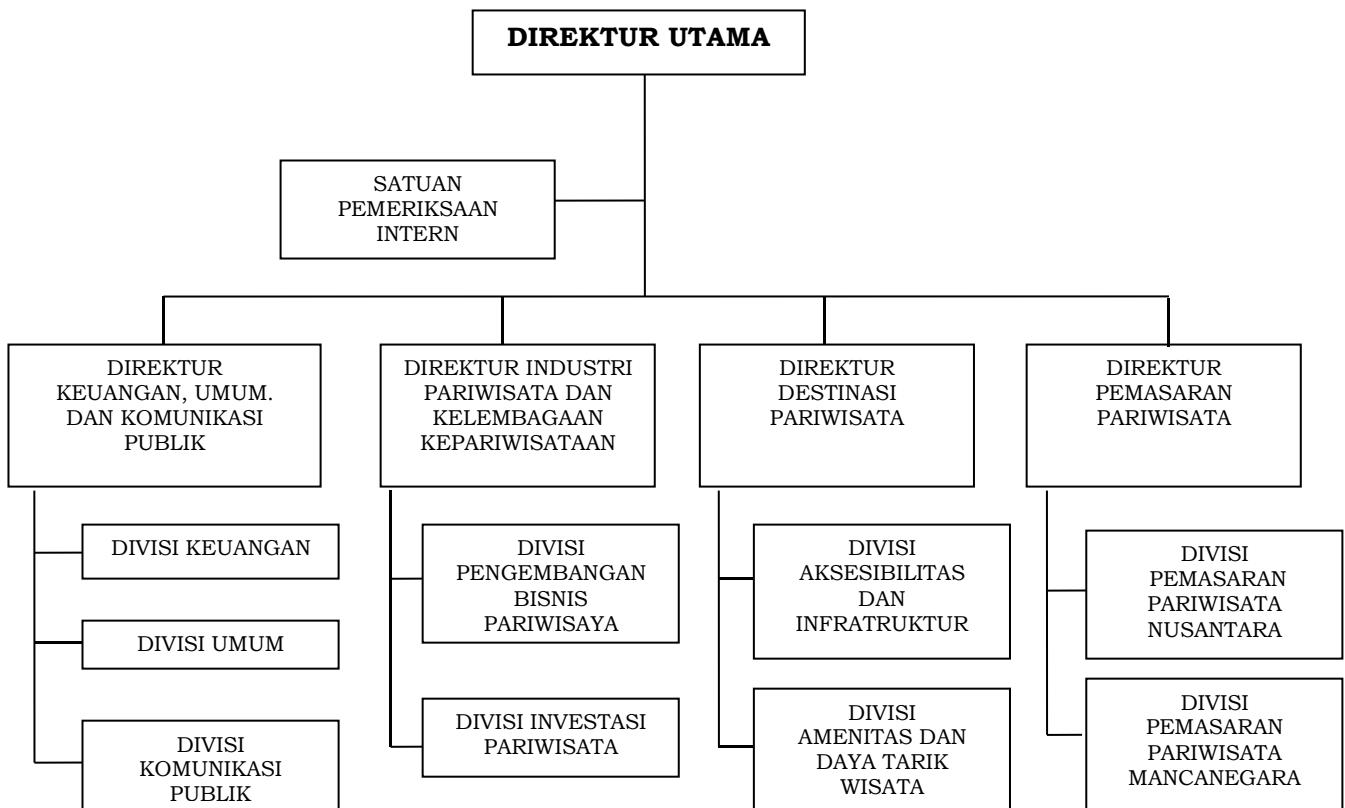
DIREKTUR UTAMA

SATUAN PEMERIKSAAN INTERN

DIREKTUR KEUANGAN, UMUM. DAN KOMUNIKASI PUBLIK

DIVISI KEUANGAN

DIVISI UMUM

DIVISI KOMUNIKASI PUBLIK

DIREKTUR INDUSTRI PARIWISATA DAN KELEMBAGAAN KEPARIWISATAAN

DIVISI PENGEMBANGAN BISNIS PARIWISAYA

DIVISI INVESTASI PARIWISATA

DIREKTUR DESTINASI PARIWISATA

DIVISI AKSESIBILITAS DAN INFRATRUKTUR

DIVISI AMENITAS DAN DAYA TARIK WISATA

DIREKTUR PEMASARAN PARIWISATA

DIVISI PEMASARAN PARIWISATA NUSANTARA

DIVISI PEMASARAN PARIWISATA MANCANEGARA